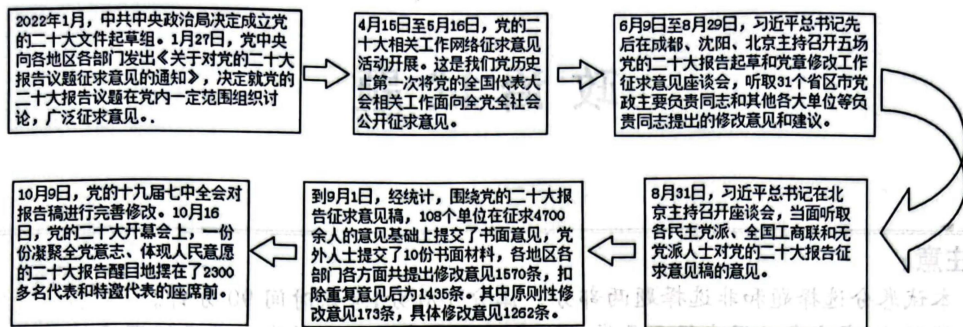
2022年1月，中共中央政治局决定成立党的二十大文件起草组。1月27日，党中央向各地区各部门发出《关于对党的二十大报告议题征求意见的通知》，决定就党的二十大报告议题在党内一定范围组织讨论，广泛征求意见。

4月15日至5月16日，党的二十大相关工作网络征求意见活动开展。这是我们党历史上第一次将党的全国代表大会相关工作面向全党全社会公开征求意见。

6月9日至8月29日，习近平总书记先后在成都、沈阳、北京主持召开五场党的二十大报告起草和党章修改工作征求意见座谈会，听取31个省区市党政主要负责同志和其他各大单位等负责同志提出的修改意见和建议。

8月31日，习近平总书记在北京主持召开座谈会，当面听取各民主党派、全国工商联和无党派人士对党的二十大报告征求意见稿的意见。

到9月1日，经统计，围绕党的二十大报告征求意见稿，108个单位在征求4700余人的意见基础上提交了书面意见，党外人士提交了10份书面材料，各地区各部门各方面共提出修改意见1570条，扣除重复意见后为1435条。其中原则性修改意见173条，具体修改意见1262条。

10月9日，党的十九届七中全会对报告稿进行完善修改。10月16日，党的二十大开幕会上，一份份凝聚全党意志、体现人民意愿的二十大报告醒目地摆在了2300多名代表和特邀代表的座席前。